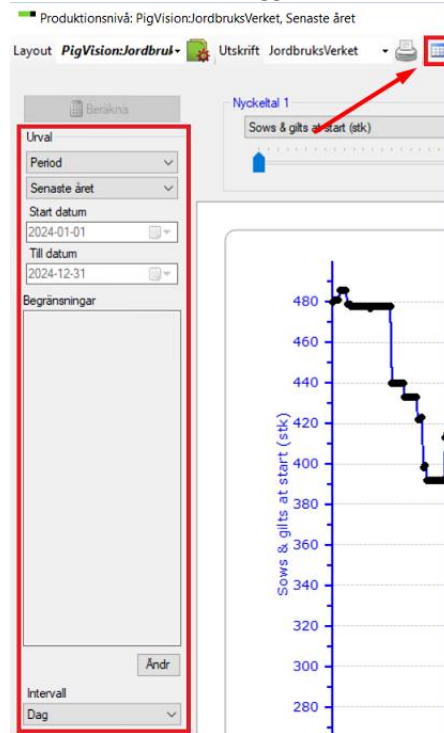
Produktionsnivå: PigVision:JordbruksVerket, Senaste året

Layout PigVision:Jordbruk Utskrift JordbruksVerket

Beräkna

Urval

Period

Senaste året

Start datum

2024-01-01

Till datum

2024-12-31

Begränsningar

Ändr

Intervall

Dag

Nyckeltal 1

Sows & gilts at start (stk)

480
460
440
420
400
380
360
340
320
300
280

Sows & gilts at start (stk)